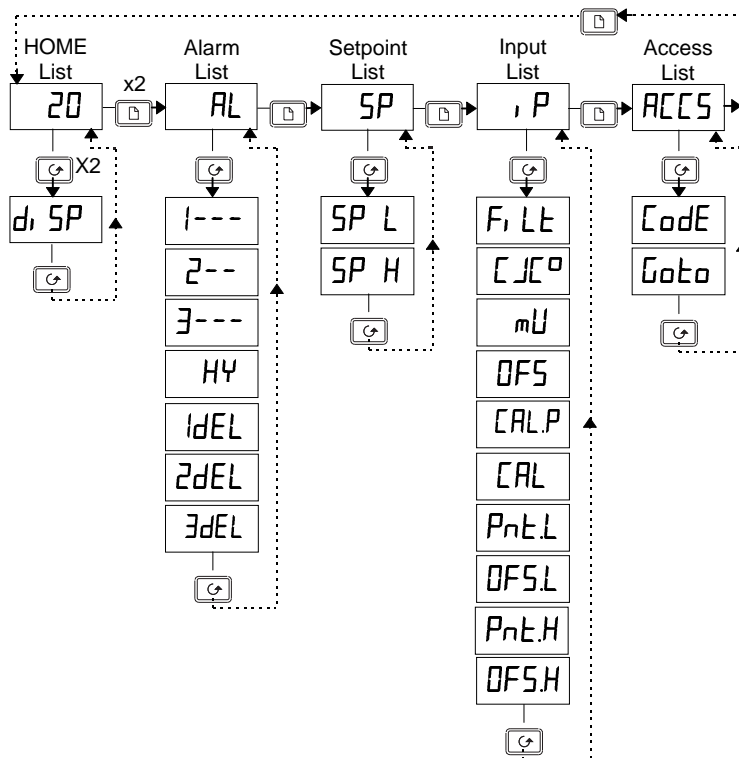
HOME List

x2

Alarm List

Setpoint List

Input List

Access List

20

AL

SP

iP

ACCS

X2

diSP

1---

2--

3---

HY

1dEL

2dEL

3dEL

SP L

SP H

FiLt

CJC°

mU

OFS

CAL.P

CAL

Pnt.L

OFS.L

Pnt.H

OFS.H

CodE

Goto